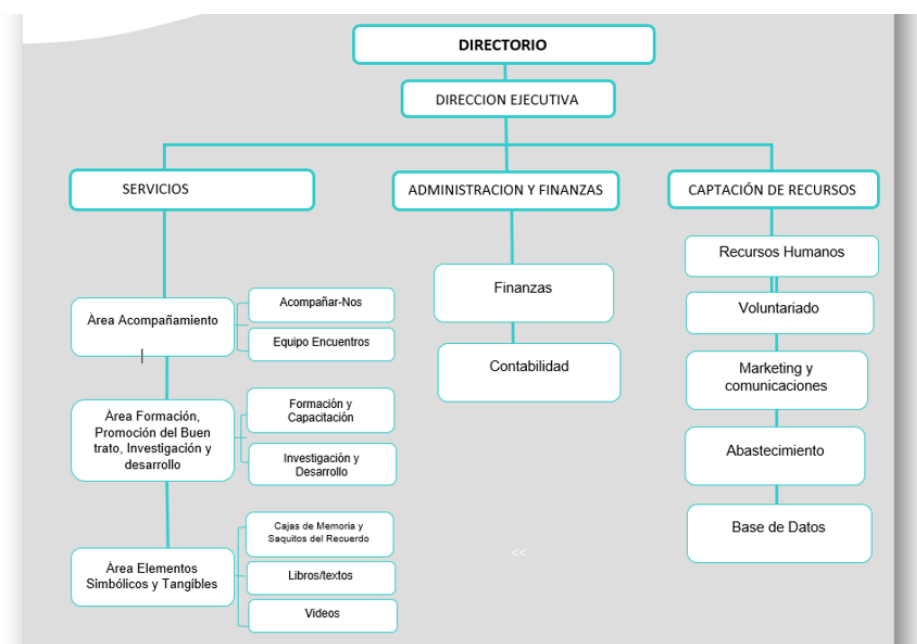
DIRECTORIO

DIRECCION EJECUTIVA

SERVICIOS

ADMINISTRACION Y FINANZAS

CAPTACIÓN DE RECURSOS

Área Acompañamiento

Acompañar-Nos

Equipo Encuentros

Área Formación, Promoción del Buen trato, Investigación y desarrollo

Formación y Capacitación

Investigación y Desarrollo

Área Elementos Simbólicos y Tangibles

Cajas de Memoria y Saquitos del Recuerdo

Libros/textos

Videos

Finanzas

Contabilidad

Recursos Humanos

Voluntariado

Marketing y comunicaciones

Abastecimiento

Base de Datos

<<